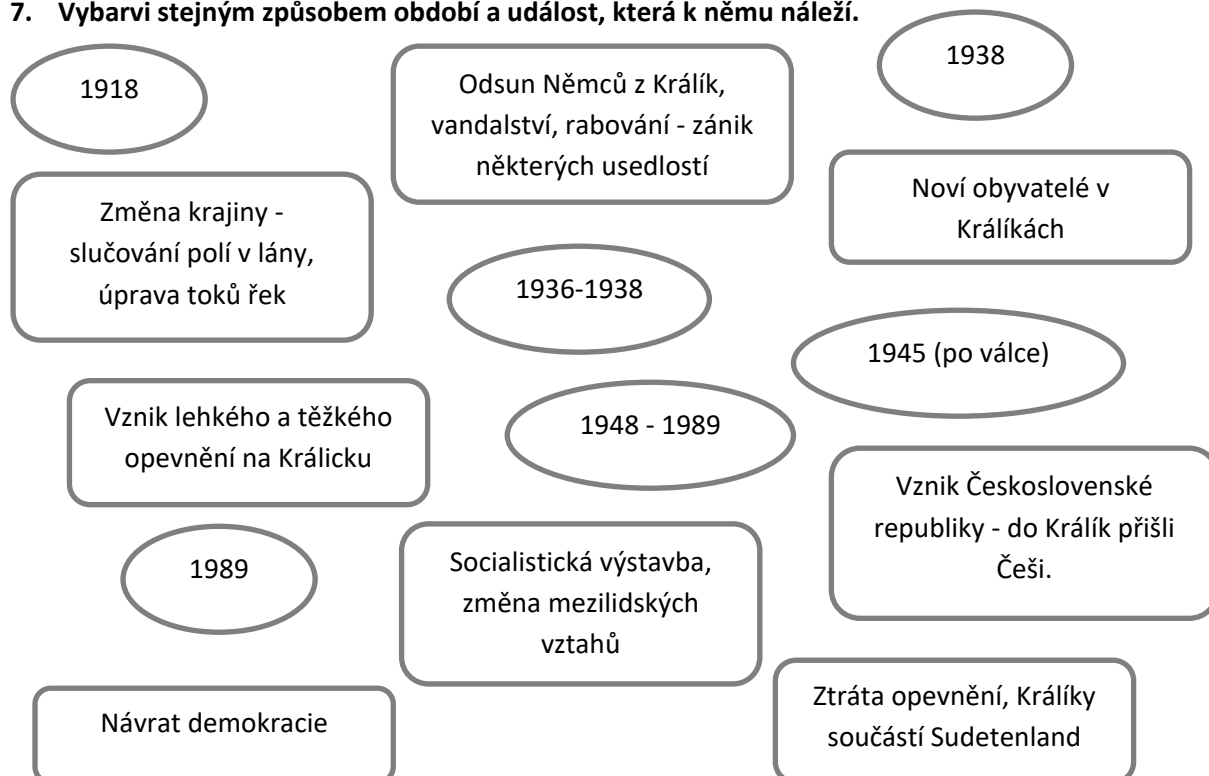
7. Vybarvi stejným způsobem období a událost, která k němu náleží.

1918

Odsun Němců z Králík, vandalství, rabování - zánik některých usedlostí

1938

Změna krajiny - slučování polí v lány, úprava toků řek

Noví obyvatelé v Králíkách

1936-1938

1945 (po válce)

Vznik lehkého a těžkého opevnění na Králicku

1948 - 1989

Vznik Československé republiky - do Králík přišli Češi.

1989

Socialistická výstavba, změna mezilidských vztahů

Návrat demokracie

Ztráta opevnění, Králíky součástí Sudetenland